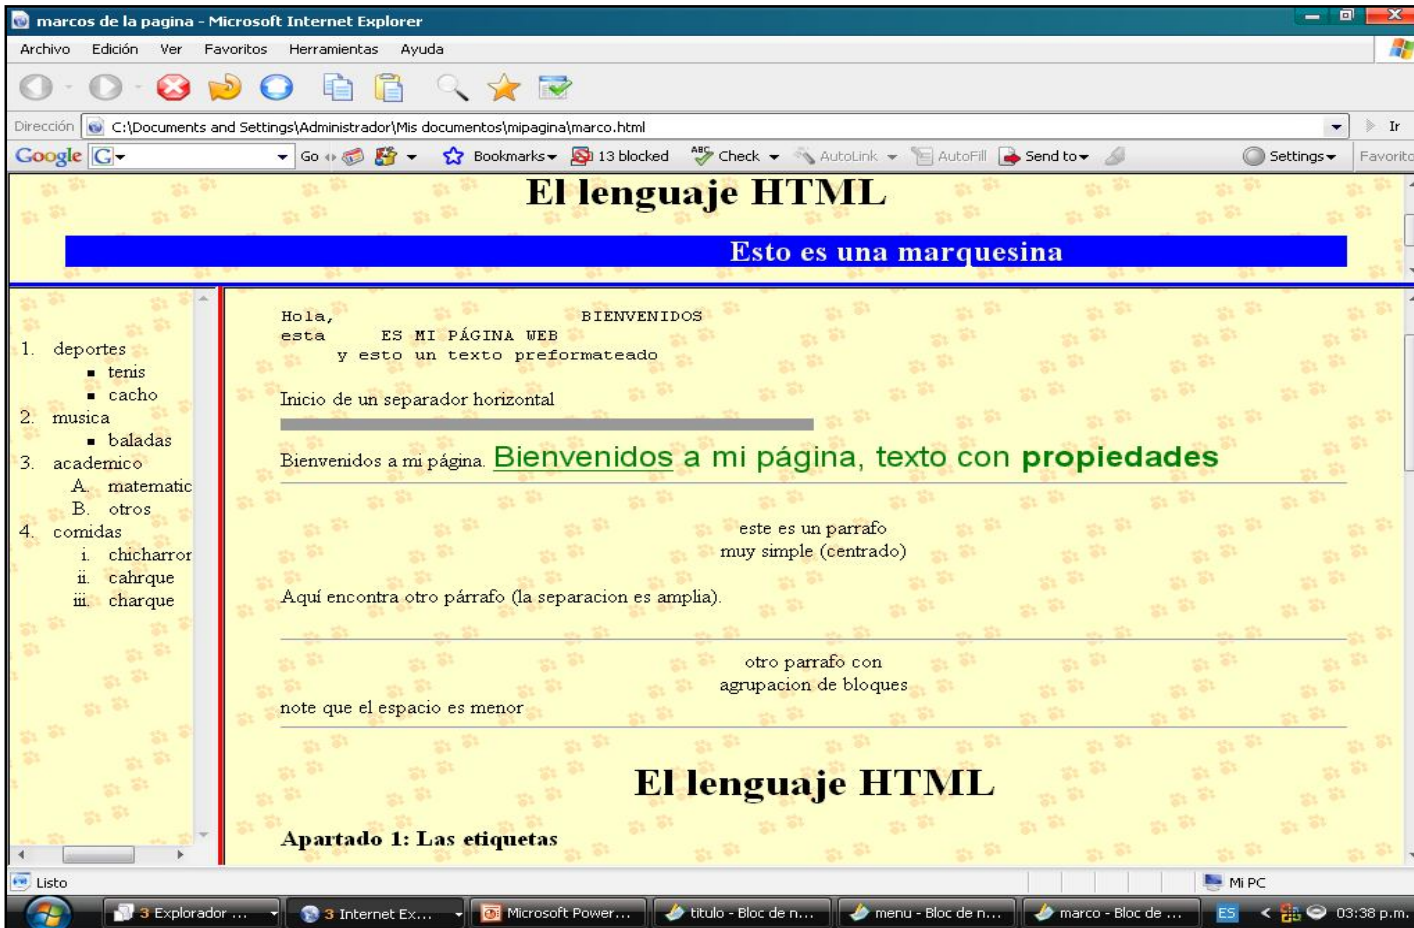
marcos de la pagina - Microsoft Internet Explorer

Archivo Edición Ver Favoritos Herramientas Ayuda

Dirección C:\Documents and Settings\Administrador\Mis documentos\mipagina\marco.html Ir

Google G Go Bookmarks 13 blocked Check AutoLink AutoFill Send to Settings Favorito

El lenguaje HTML

Esto es una marquesina

1. deportes
- tenis
- cacho
2. musica
- baladas
3. academico
A. matematic
B. otros
4. comidas
i. chicharror
ii. cahrque
iii. charque

Hola, BIENVENIDOS
esta ES MI PÁGINA WEB
y esto un texto preformateado

Inicio de un separador horizontal

Bienvenidos a mi página. Bienvenidos a mi página, texto con propiedades

este es un parrafo
muy simple (centrado)

Aquí encontra otro párrafo (la separacion es amplia).

otro parrafo con
agrupacion de bloques

note que el espacio es menor

El lenguaje HTML

Apartado 1: Las etiquetas

Listo Mi PC

3 Explorador ... 3 Internet Ex... Microsoft Power... titulo - Bloc de n... menu - Bloc de n... marco - Bloc de ... ES 03:38 p.m.